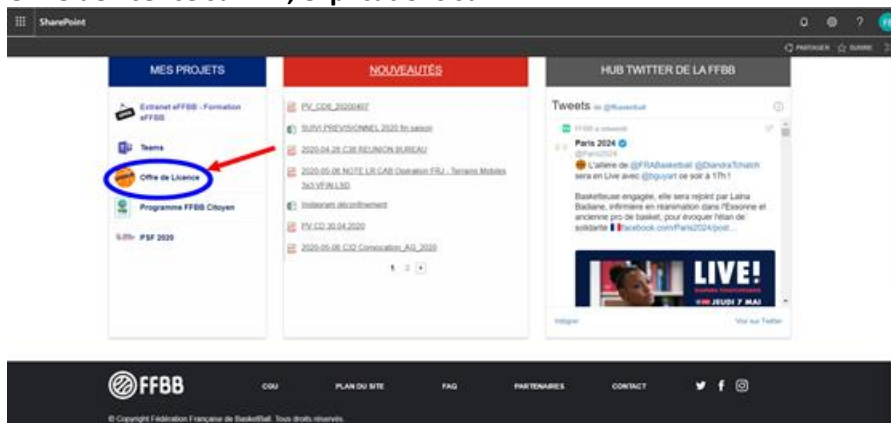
SharePoint

PARTAGER SUIVRE

MES PROJETS

Extranet eFFBB - Formation eFFBB

Teams

Offre de Licence

Programme FFBB Citoyen

PSF 2020

NOUVEAUTÉS

PV_CD8_20200407

SUIVI PREVISIONNEL 2020 fin saison

2020-04-28 C38 REUNION BUREAU

2020-05-06 NOTE LR CAB Opération FRJ - Terrains Mobiles 3x3 VFIN LSD

Instagram déconfinement

PV CD 30.04.2020

2020-05-06 C32 Convocation_AG_2020

1 2 »

HUB TWITTER DE LA FFBB

Tweets de @ffbasketball

FFBB a retweeté

Paris 2024
@Paris2024
L'ailière de @FRABasketball @DiandraTchatch sera en Live avec @bguyart ce soir à 17h !

Basketteuse engagée, elle sera rejoint par Laïna Badiane, infirmière en réanimation dans l'Essonne et ancienne pro de basket, pour évoquer l'élan de solidarité facebook.com/Paris2024/post...

LIVE!
JEUDI 7 MAI

Intégrer Voir sur Twitter

FFBB

CGU PLAN DU SITE FAQ PARTENAIRES CONTACT

© Copyright Fédération Française de BasketBall. Tous droits réservés.